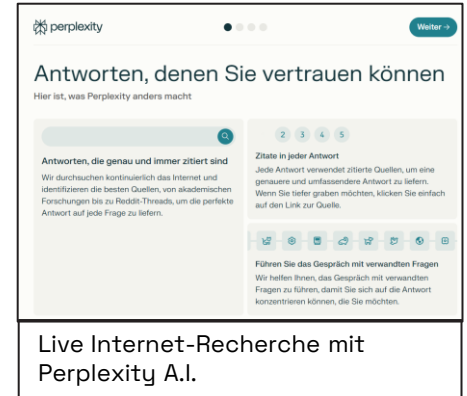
perplexity

Weiter →

Antworten, denen Sie vertrauen können

Hier ist, was Perplexity anders macht

Antworten, die genau und immer zitiert sind

Wir durchsuchen kontinuierlich das Internet und identifizieren die besten Quellen, von akademischen Forschungen bis zu Reddit-Threads, um die perfekte Antwort auf jede Frage zu liefern.

2 3 4 5

Zitate in jeder Antwort

Jede Antwort verwendet zitierte Quellen, um eine genauere und umfassendere Antwort zu liefern. Wenn Sie tiefer graben möchten, klicken Sie einfach auf den Link zur Quelle.

Führen Sie das Gespräch mit verwandten Fragen

Wir helfen Ihnen, das Gespräch mit verwandten Fragen zu führen, damit Sie sich auf die Antwort konzentrieren können, die Sie möchten.

Live Internet-Recherche mit Perplexity A.I.